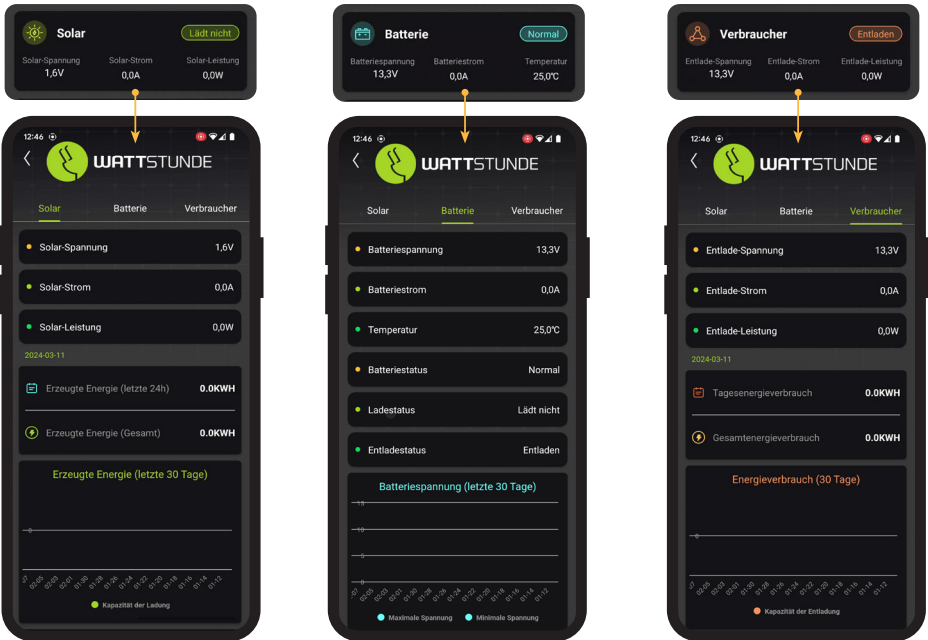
Solar
Lädt nicht
Solar-Spannung 1,6V
Solar-Strom 0,0A
Solar-Leistung 0,0W

12:46
WATTSTUNDE
Solar
Batterie
Verbraucher
Solar-Spannung 1,6V
Solar-Strom 0,0A
Solar-Leistung 0,0W
2024-03-11
Erzeugte Energie (letzte 24h) 0.0KWH
Erzeugte Energie (Gesamt) 0.0KWH
Erzeugte Energie (letzte 30 Tage)
0
Kapazität der Ladung

Batterie
Normal
Batteriespannung 13,3V
Batteriestrom 0,0A
Temperatur 25,0℃

12:46
WATTSTUNDE
Solar
Batterie
Verbraucher
Batteriespannung 13,3V
Batteriestrom 0,0A
Temperatur 25,0℃
Batteriestatus Normal
Ladestatus Lädt nicht
Entladestatus Entladen
Batteriespannung (letzte 30 Tage)
15
10
5
0
Maximale Spannung
Minimale Spannung

Verbraucher
Entladen
Entlade-Spannung 13,3V
Entlade-Strom 0,0A
Entlade-Leistung 0,0W

12:46
WATTSTUNDE
Solar
Batterie
Verbraucher
Entlade-Spannung 13,3V
Entlade-Strom 0,0A
Entlade-Leistung 0,0W
2024-03-11
Tagesenergieverbrauch 0.0KWH
Gesamtenergieverbrauch 0.0KWH
Energieverbrauch (30 Tage)
0
Kapazität der Entladung